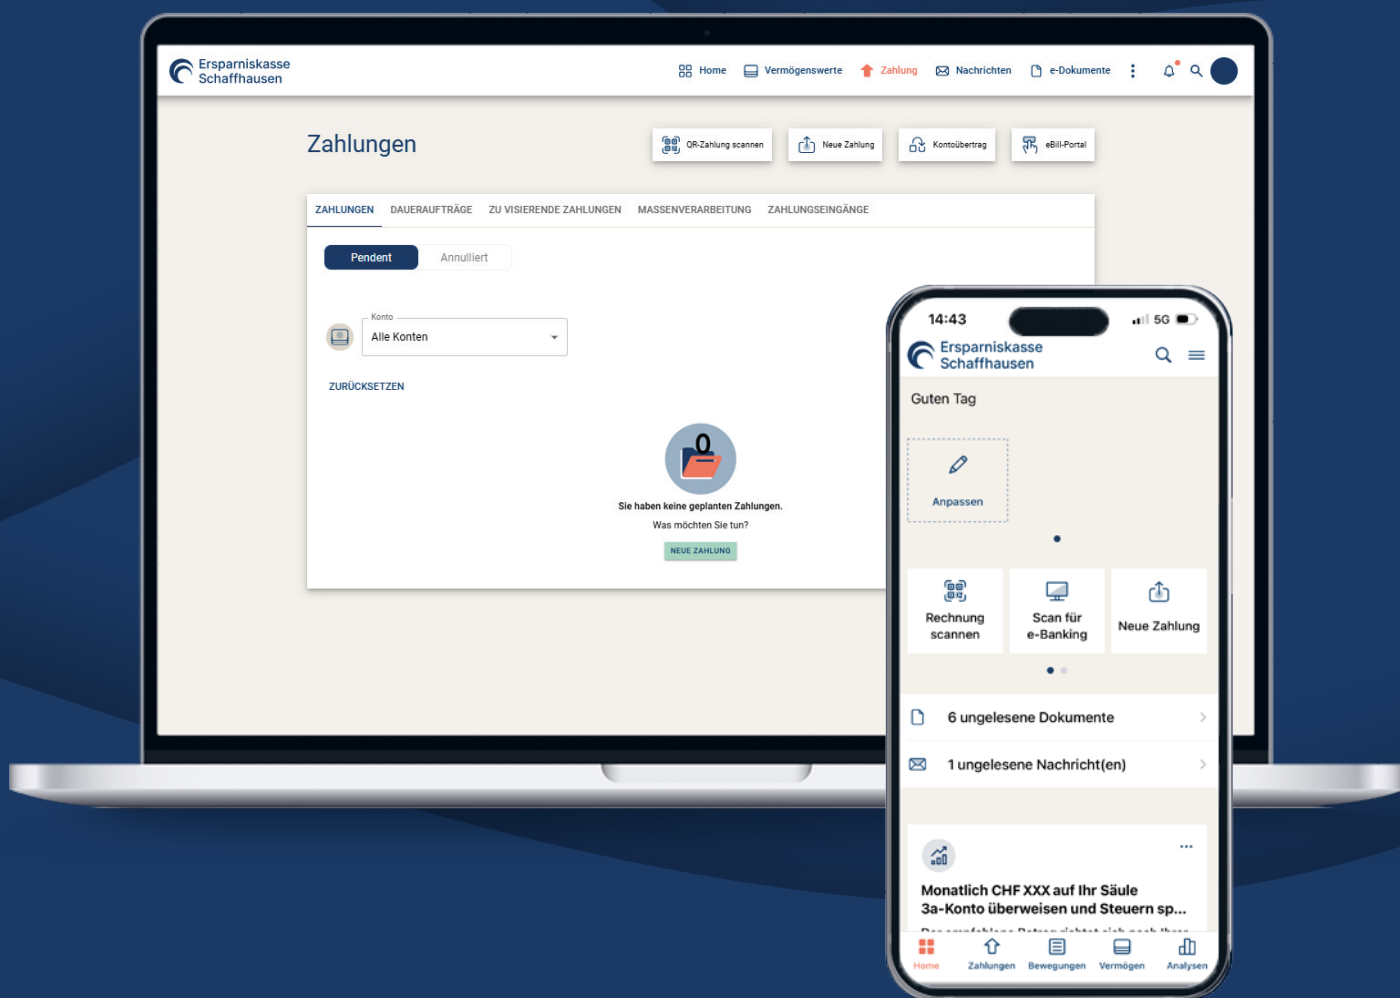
Ersparniskasse Schaffhausen

Home Vermögenswerte Zahlung Nachrichten e-Dokumente

Zahlungen

QR-Zahlung scannen Neue Zahlung Kontoübertrag eBill-Portal

ZAHLUNGEN DAUERAUFTRÄGE ZU VISIERENDE ZAHLUNGEN MASSENVERARBEITUNG ZAHLUNGSEINGÄNGE

Pendent Annulliert

Konto
Alle Konten

ZURÜCKSETZEN

0

Sie haben keine geplanten Zahlungen.
Was möchten Sie tun?

NEUE ZAHLUNG

14:43 5G

Ersparniskasse Schaffhausen

Guten Tag

Anpassen

Rechnung scannen

Scan für e-Banking

Neue Zahlung

6 ungelesene Dokumente

1 ungelesene Nachricht(en)

...

Monatlich CHF XXX auf Ihr Säule 3a-Konto überweisen und Steuern sp...

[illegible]

Home Zahlungen Bewegungen Vermögen Analysen